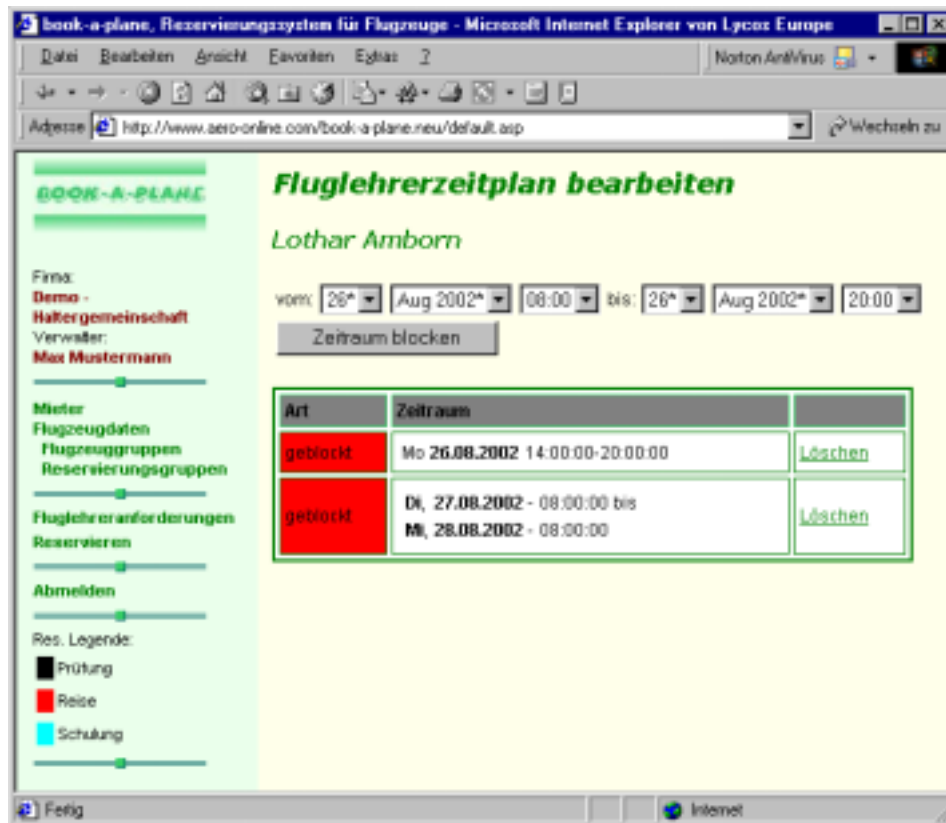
book-a-plane, Reservierungssystem für Flugzeuge - Microsoft Internet Explorer von Lycos Europe

Datei Bearbeiten Ansicht Favoriten Extras ?

Norton AntiVirus

Adresse http://www.aero-online.com/book-a-plane.neu/default.asp

Wechseln zu

BOOK-A-PLANE

Firma:
Demo - Haltergemeinschaft
Verwalter:
Max Mustermann

Mieter
Flugzeugdaten
Flugzeuggruppen
Reservierungsgruppen

Fluglehreranforderungen
Reservieren

Abmelden

Res. Legende:
Prüfung
Reise
Schulung

Fluglehrerzeitplan bearbeiten

Lothar Amborn

vom: 26* Aug 2002* 08:00 bis: 26* Aug 2002* 20:00

Zeitraum blocken

| Art | Zeitraum | |
|---|---|---|
| geblockt | Mo **26.08.2002** 14:00:00-20:00:00 | Löschen |
| geblockt | **Di, 27.08.2002** - 08:00:00 bis **Mi, 28.08.2002** - 08:00:00 | Löschen |

Fertig

Internet